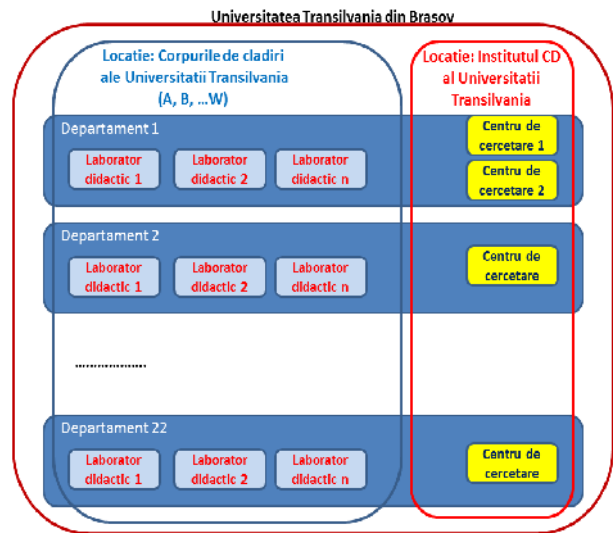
Universitatea Transilvania din Brasov

Locatie: Corpurile de cladiri ale Universitatii Transilvania (A, B, ...W)

Locatie: Institutul CD al Universitatii Transilvania

Departament 1

Laborator didactic 1

Laborator didactic 2

Laborator didactic n

Centru de cercetare 1

Centru de cercetare 2

Departament 2

Laborator didactic 1

Laborator didactic 2

Laborator didactic n

Centru de cercetare

.....................

Departament 22

Laborator didactic 1

Laborator didactic 2

Laborator didactic n

Centru de cercetare